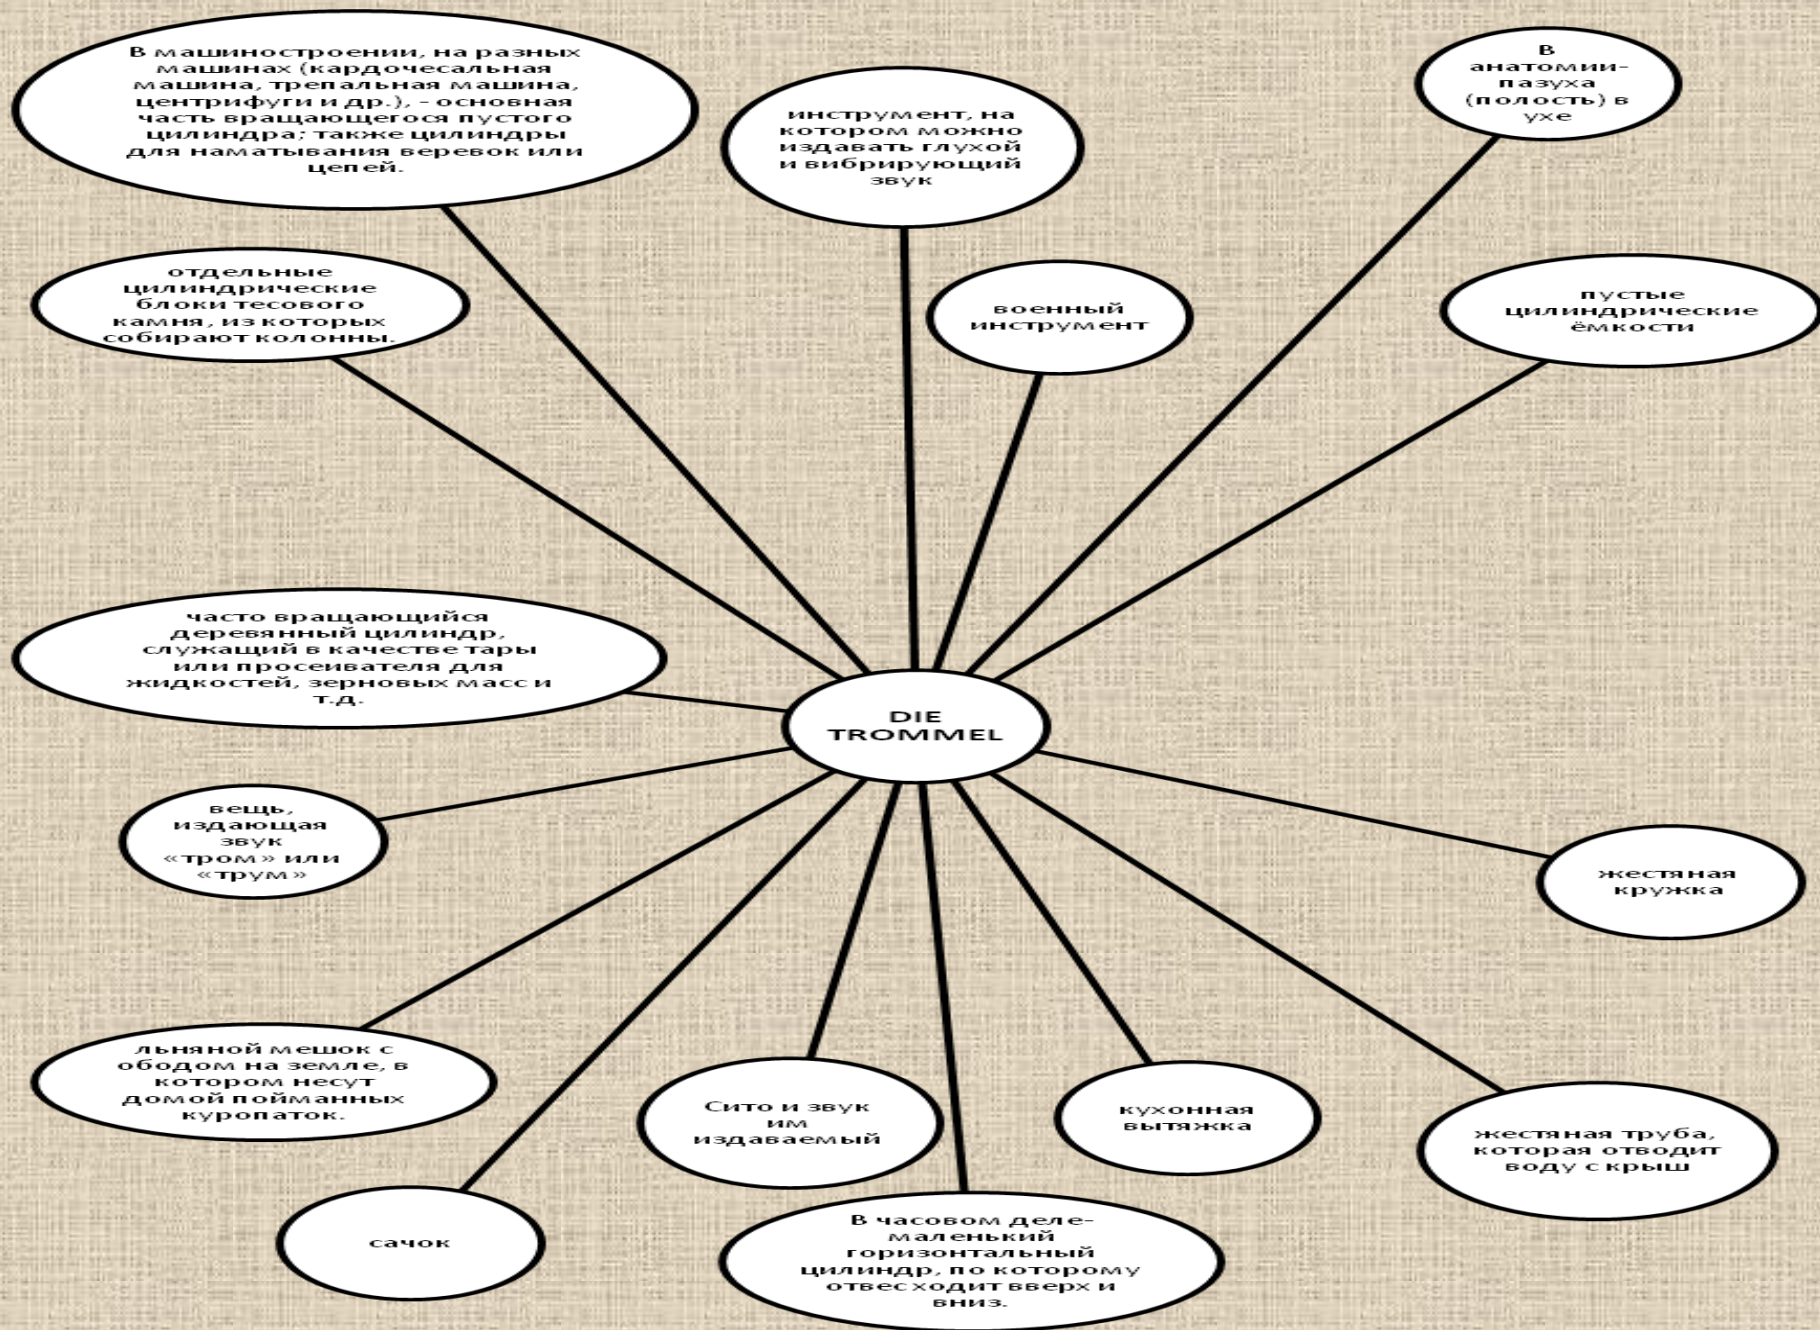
В машиностроении, на разных машинах (кардочесальная машина, трепальная машина, центрифуги и др.), - основная часть вращающегося пустого цилиндра; также цилиндры для наматывания веревок или цепей.

инструмент, на котором можно издавать глухой и вибрирующий звук

В анатомии-пазуха (полость) в ухе

отдельные цилиндрические блоки тесового камня, из которых собирают колонны.

военный инструмент

пустые цилиндрические ёмкости

часто вращающийся деревянный цилиндр, служащий в качестве тары или просеивателя для жидкостей, зерновых масс и т.д.

DIE TROMMEL

вещь, издающая звук «тром» или «трум»

жестяная кружка

льняной мешок с ободом на земле, в котором несут домой пойманных куропаток.

Сито и звук им издаваемый

кухонная вытяжка

жестяная труба, которая отводит воду с крыш

сачок

В часовом деле-маленький горизонтальный цилиндр, по которому отвес ходит вверх и вниз.